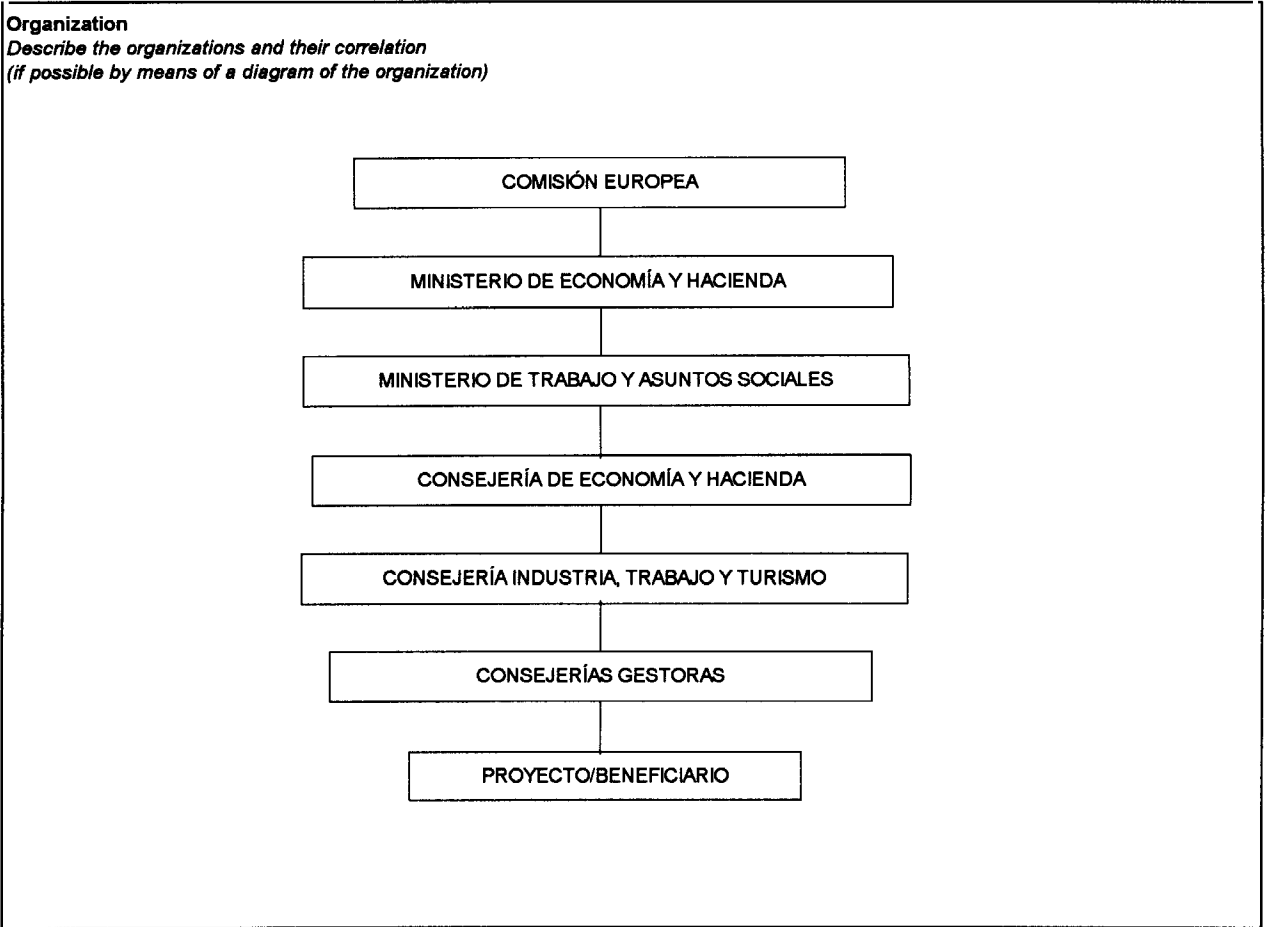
Organization
Describe the organizations and their correlation
(if possible by means of a diagram of the organization)

COMISIÓN EUROPEA

MINISTERIO DE ECONOMÍA Y HACIENDA

MINISTERIO DE TRABAJO Y ASUNTOS SOCIALES

CONSEJERÍA DE ECONOMÍA Y HACIENDA

CONSEJERÍA INDUSTRIA, TRABAJO Y TURISMO

CONSEJERÍAS GESTORAS

PROYECTO/BENEFICIARIO